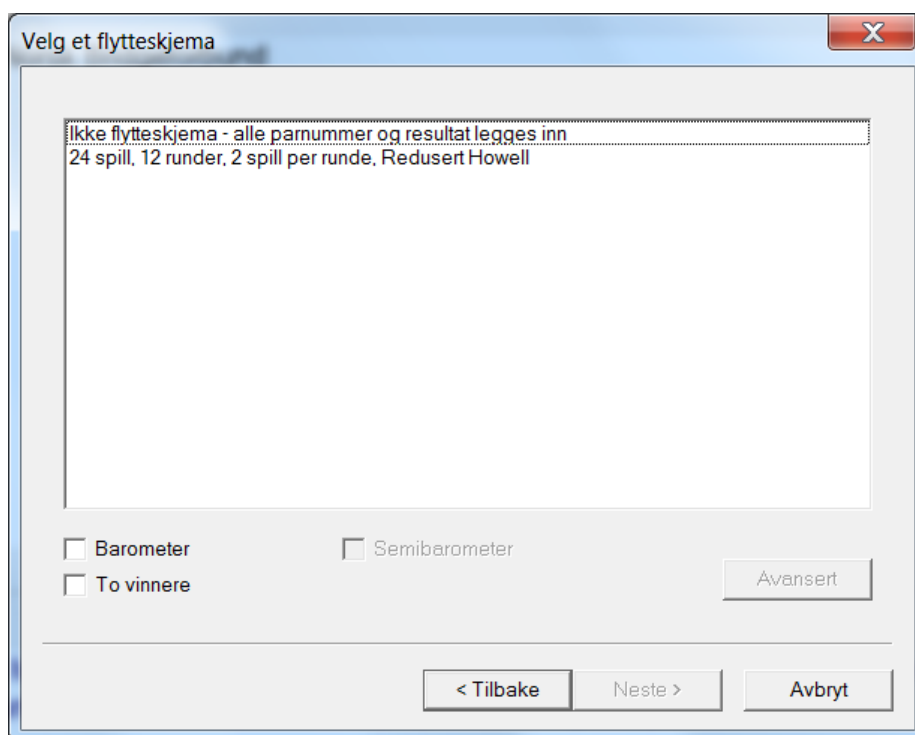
Velg et flytteskjema

X

Ikke flytteskjema - alle parnummer og resultat legges inn
24 spill, 12 runder, 2 spill per runde, Redusert Howell

Barometer
Semibarometer
To vinnere
Avansert

< Tilbake
Neste >
Avbryt